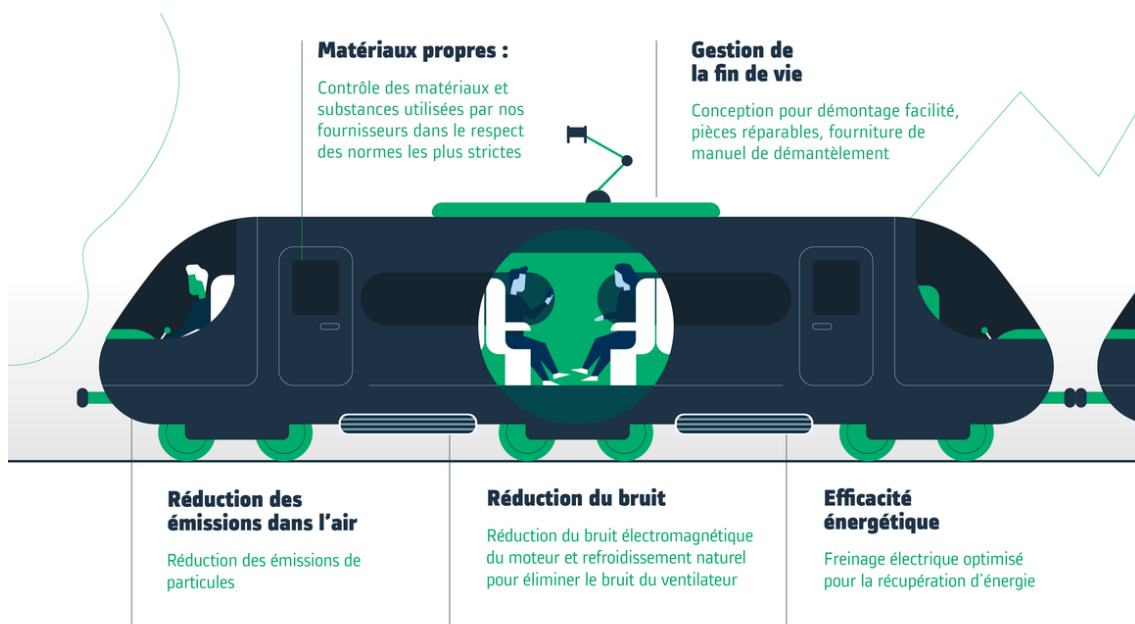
Matériaux propres :

Contrôle des matériaux et substances utilisées par nos fournisseurs dans le respect des normes les plus strictes

Gestion de la fin de vie

Conception pour démontage facilité, pièces réparables, fourniture de manuel de démantèlement

Réduction des émissions dans l'air

Réduction des émissions de particules

Réduction du bruit

Réduction du bruit électromagnétique du moteur et refroidissement naturel pour éliminer le bruit du ventilateur

Efficacité énergétique

Freinage électrique optimisé pour la récupération d'énergie